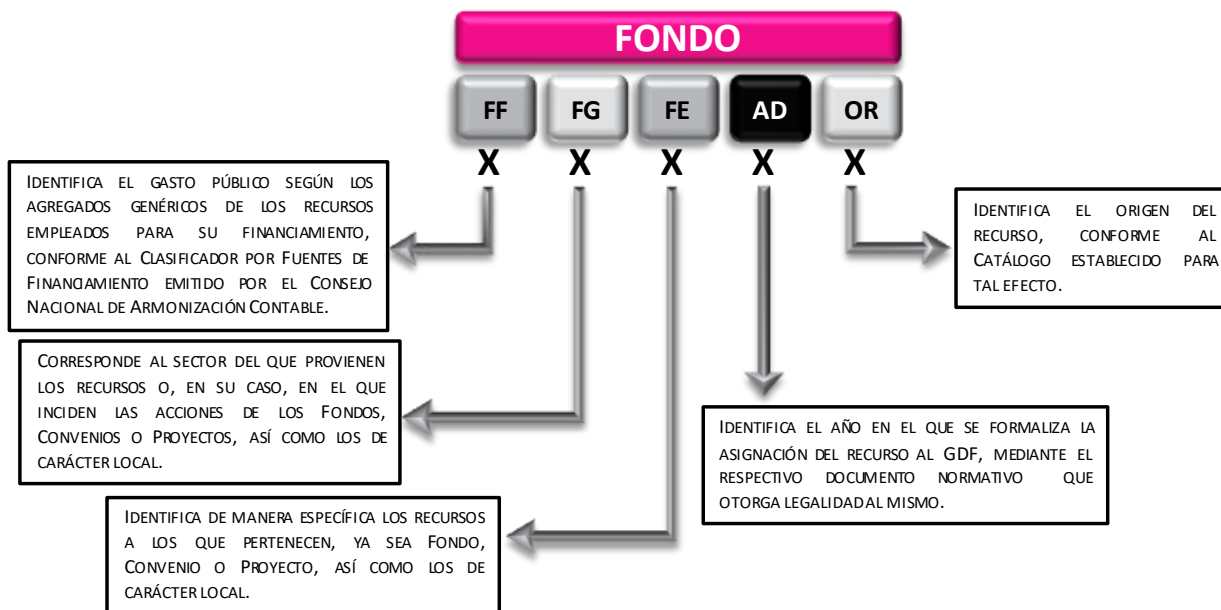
FONDO

FF FG FE AD OR

X X X X X

IDENTIFICA EL GASTO PÚBLICO SEGÚN LOS AGREGADOS GENÉRICOS DE LOS RECURSOS EMPLEADOS PARA SU FINANCIAMIENTO, CONFORME AL CLASIFICADOR POR FUENTES DE FINANCIAMIENTO EMITIDO POR EL CONSEJO NACIONAL DE ARMONIZACIÓN CONTABLE.

IDENTIFICA EL ORIGEN DEL RECURSO, CONFORME AL CATÁLOGO ESTABLECIDO PARA TAL EFECTO.

CORRESPONDE AL SECTOR DEL QUE PROVIENEN LOS RECURSOS O, EN SU CASO, EN EL QUE INCIDEN LAS ACCIONES DE LOS FONDOS, CONVENIOS O PROYECTOS, ASÍ COMO LOS DE CARÁCTER LOCAL.

IDENTIFICA EL AÑO EN EL QUE SE FORMALIZA LA ASIGNACIÓN DEL RECURSO AL GDF, MEDIANTE EL RESPECTIVO DOCUMENTO NORMATIVO QUE OTORGA LEGALIDAD AL MISMO.

IDENTIFICA DE MANERA ESPECÍFICA LOS RECURSOS A LOS QUE PERTENECEN, YA SEA FONDO, CONVENIO O PROYECTO, ASÍ COMO LOS DE CARÁCTER LOCAL.